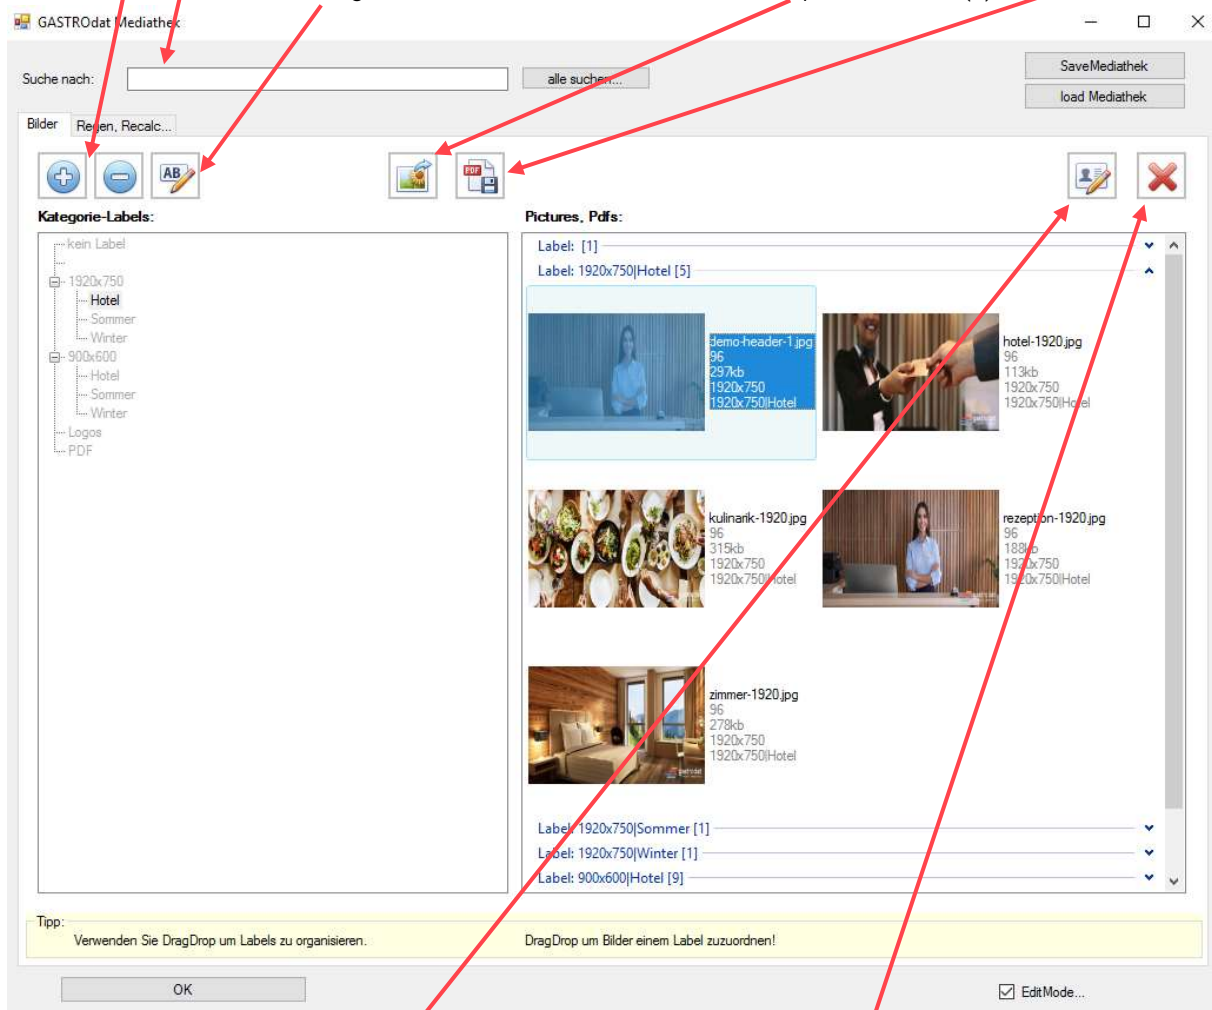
GASTROdat Mediathek

Suche nach:
alle suchen...
SaveMediathek
load Mediathek

Bilder
Regen, Recalc...

Kategorie-Labels:
kein Label
1920x750
Hotel
Sommer
Winter
900x600
Hotel
Sommer
Winter
Logos
PDF

Pictures, Pdfs:
Label: [1]
Label: 1920x750|Hotel [5]

demo-header-1.jpg
96
297kb
1920x750
1920x750|Hotel

hotel-1920.jpg
96
113kb
1920x750
1920x750|Hotel

kulinarik-1920.jpg
96
315kb
1920x750
1920x750|Hotel

rezeption-1920.jpg
96
188kb
1920x750
1920x750|Hotel

zimmer-1920.jpg
96
278kb
1920x750
1920x750|Hotel

Label: 1920x750|Sommer [1]
Label: 1920x750|Winter [1]
Label: 900x600|Hotel [9]

Tipp:
Verwenden Sie DragDrop um Labels zu organisieren.
DragDrop um Bilder einem Label zuzuordnen!

OK
EditMode...